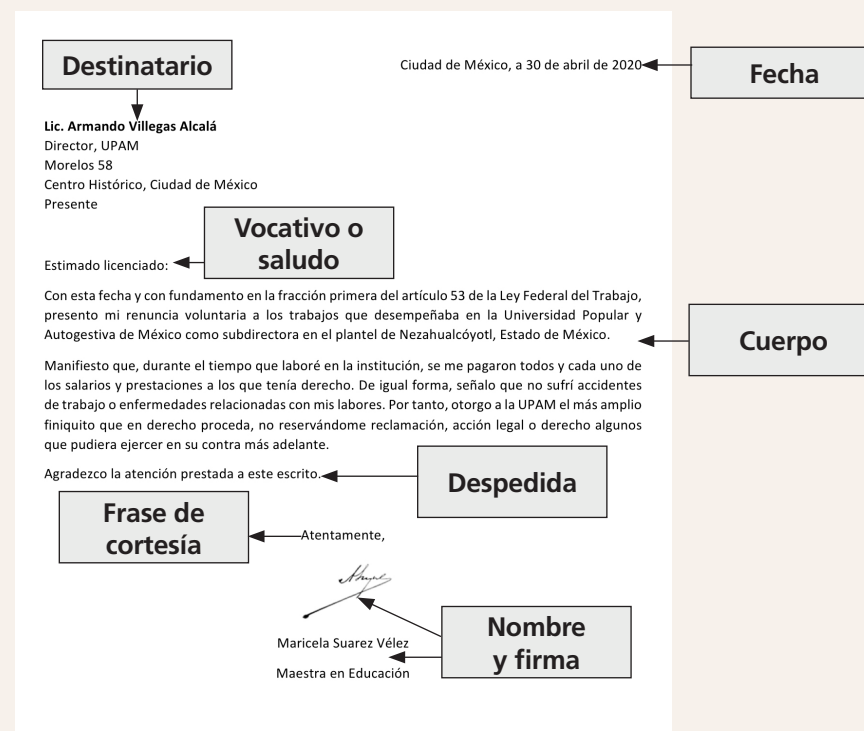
Destinatario

Ciudad de México, a 30 de abril de 2020

Fecha

**Lic. Armando Villegas Alcalá**
Director, UPAM
Morelos 58
Centro Histórico, Ciudad de México
Presente

Vocativo o saludo

Estimado licenciado:

Con esta fecha y con fundamento en la fracción primera del artículo 53 de la Ley Federal del Trabajo, presento mi renuncia voluntaria a los trabajos que desempeñaba en la Universidad Popular y Autogestiva de México como subdirectora en el plantel de Nezahualcóyotl, Estado de México.

Cuerpo

Manifiesto que, durante el tiempo que laboré en la institución, se me pagaron todos y cada uno de los salarios y prestaciones a los que tenía derecho. De igual forma, señalo que no sufrí accidentes de trabajo o enfermedades relacionadas con mis labores. Por tanto, otorgo a la UPAM el más amplio finiquito que en derecho proceda, no reservándome reclamación, acción legal o derecho algunos que pudiera ejercer en su contra más adelante.

Agradezco la atención prestada a este escrito.

Despedida

Frase de cortesía

Atentamente,

Maricela Suarez Vélez

Maestra en Educación

Nombre y firma